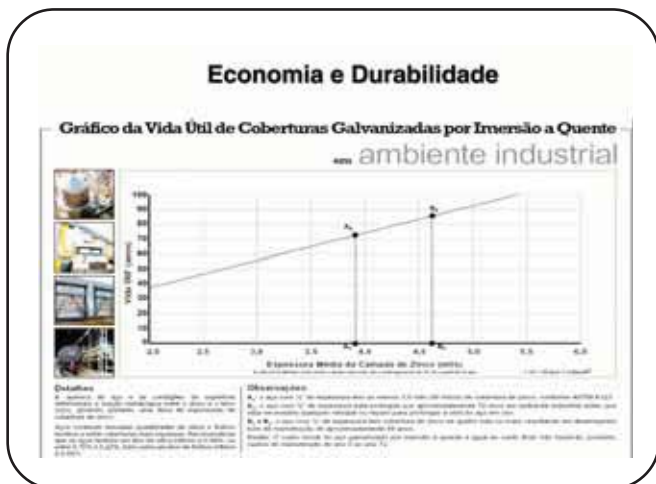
Economia e Durabilidade

Gráfico da Vida Útil de Coberturas Galvanizadas por Imersão a Quente

em ambiente industrial

100
90
80
70
60
50
40
30
20
10
0

Vida Útil (anos)

$A_1$
$B_1$
$A_2$
$B_2$

2,0 2,5 3,0 3,5 4,0 4,5 5,0 5,5 6,0

Espessura Média da Camada de Zinco (mils)

Detalhes

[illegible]

Observações

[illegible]